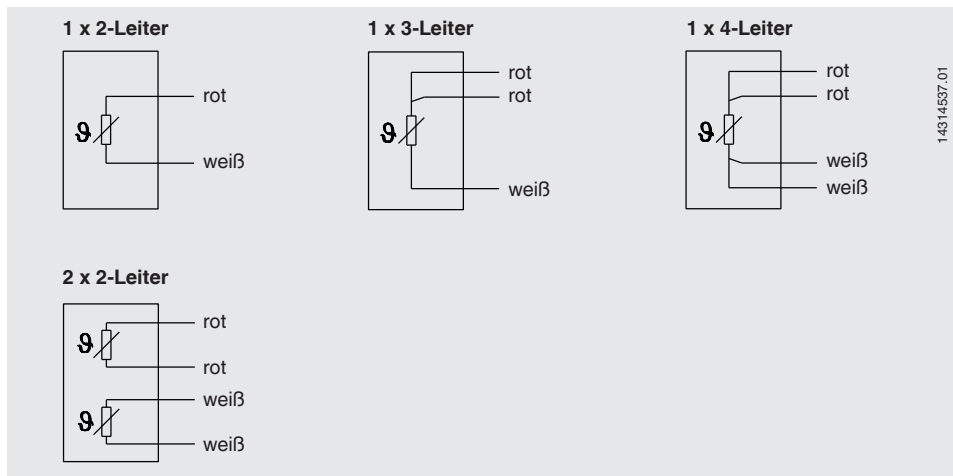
1 x 2-Leiter

$\vartheta$

rot

weiß

1 x 3-Leiter

$\vartheta$

rot

rot

weiß

1 x 4-Leiter

$\vartheta$

rot

rot

weiß

weiß

14314537.01

2 x 2-Leiter

$\vartheta$

rot

rot

$\vartheta$

weiß

weiß